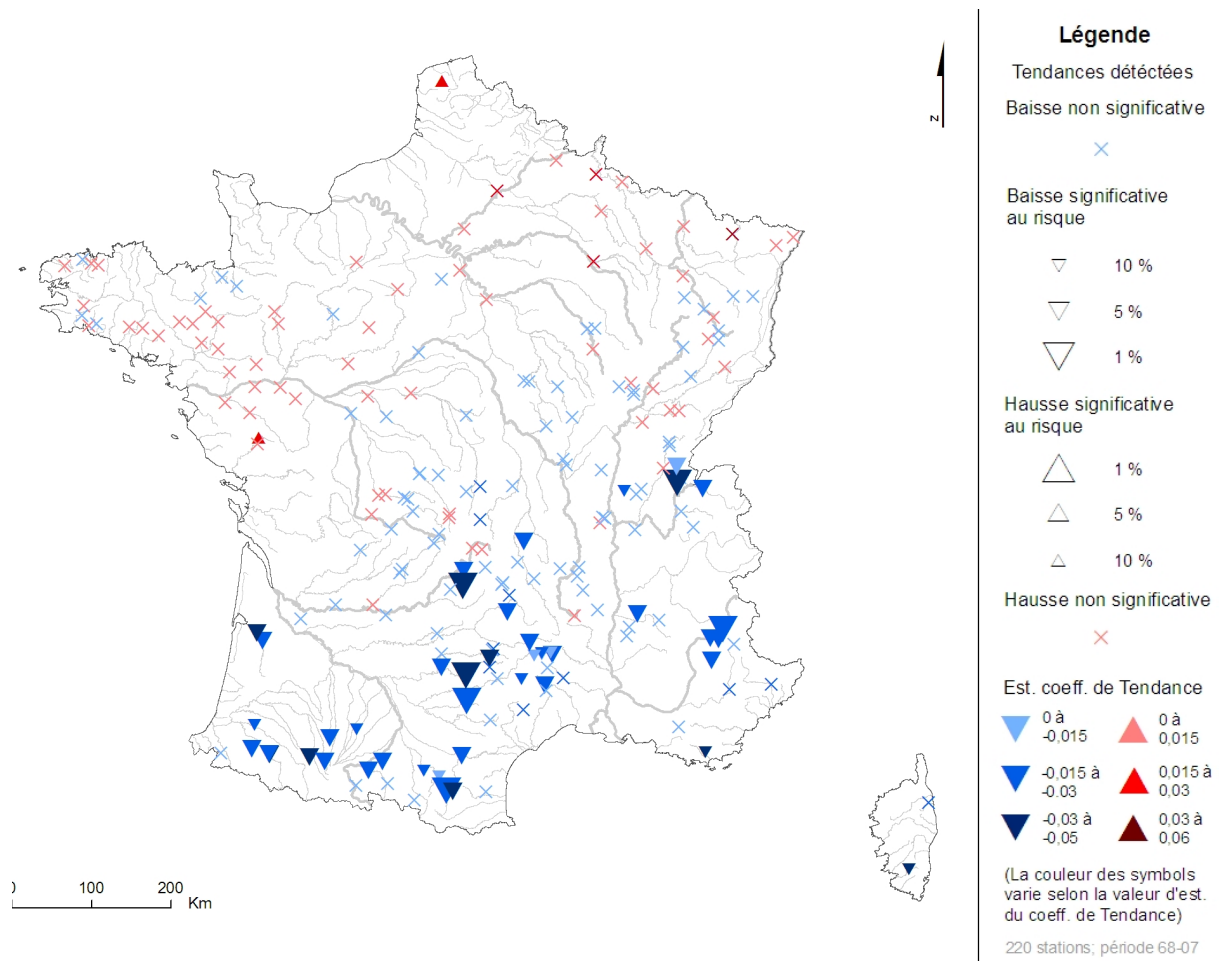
N

0 100 200 Km

Légende

Tendances détéctées

Baisse non significative

Baisse significative au risque

10 %

5 %

1 %

Hausse significative au risque

1 %

5 %

10 %

Hausse non significative

Est. coeff. de Tendance

0 à -0,015

0 à 0,015

-0,015 à -0,03

0,015 à 0,03

-0,03 à -0,05

0,03 à 0,06

(La couleur des symbols varie selon la valeur d'est. du coeff. de Tendance)

220 stations; période 68-07